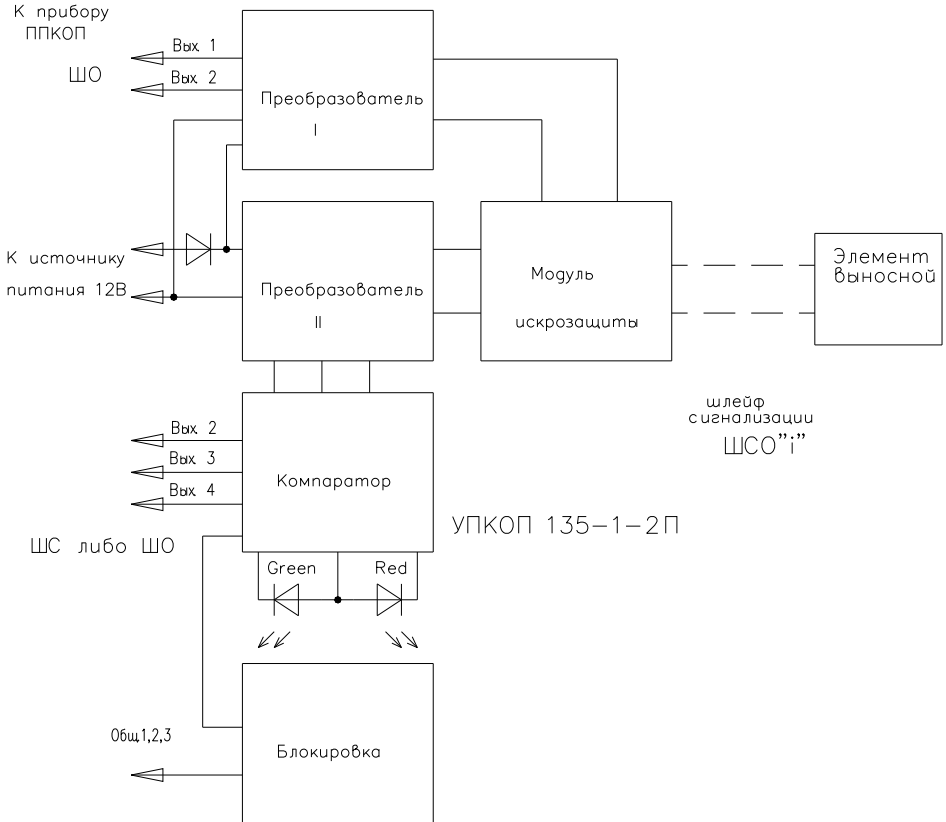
К прибору
ППКОП

Вых 1

Вых 2

ШО

Преобразователь
I

К источнику
питания 12В

Преобразователь
II

Модуль
искрозащиты

Элемент
выносной

шлейф
сигнализации
ШСО"i"

Вых 2

Вых 3

Вых 4

Компаратор

ШС либо ШО

УПКОП 135-1-2П

Green

Red

Общ1,2,3

Блокировка